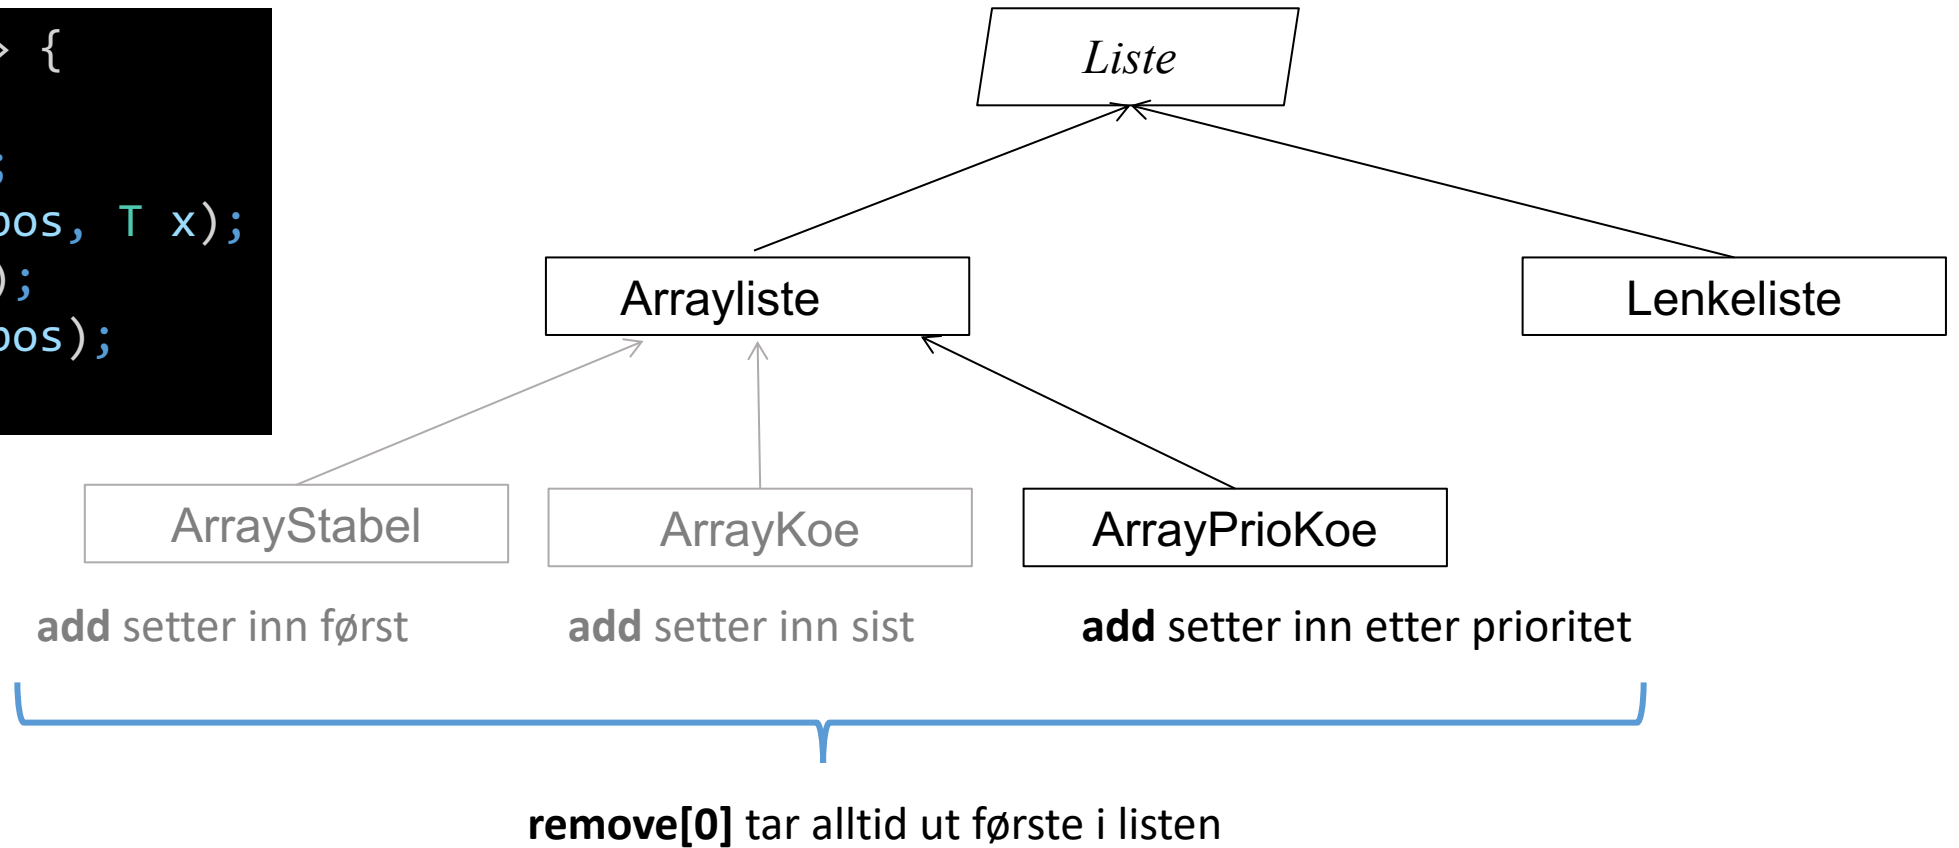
> {

;
pos, T x);
);
pos);

Liste

Arrayliste

Lenkeliste

ArrayStabel

ArrayKoe

ArrayPrioKoe

**add** setter inn først

**add** setter inn sist

**add** setter inn etter prioritet

**remove[0]** tar alltid ut første i listen